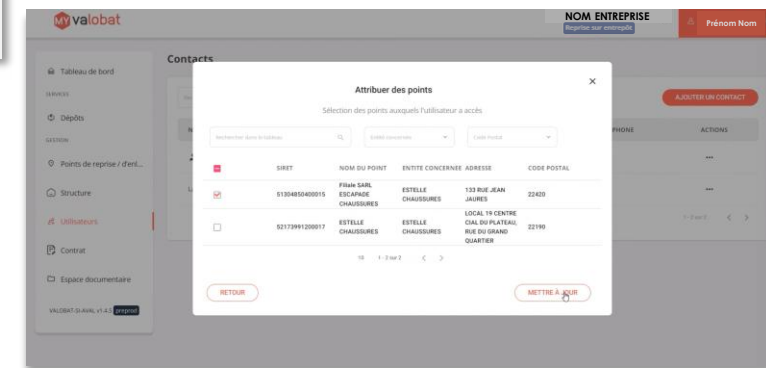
MY valobat

NOM ENTREPRISE
Reprise sur entrepôt

Prénom Nom

Tableau de bord
SERVICES
Dépôts
GESTION
Points de reprise / d'enl...
Structure
Utilisateurs
Contrat
Espace documentaire
VALOBAT-SI-AVAL v1.4.3 preprod

Contacts

AJOUTER UN CONTACT
PHONE
ACTIONS

Attribuer des points
Sélection des points auxquels l'utilisateur a accès

Rechercher dans le tableau
Entité concernée
Code Postal

| | SIRET | NOM DU POINT | ENTITE CONCERNEE | ADRESSE | CODE POSTAL |
|---|---|---|---|---|---|
| ☑ | 51304850400015 | Filiale SARL ESCAPADE CHAUSSURES | ESTELLE CHAUSSURES | 133 RUE JEAN JAURES | 22420 |
| ☐ | 52173991200017 | ESTELLE CHAUSSURES | ESTELLE CHAUSSURES | LOCAL 19 CENTRE CIAL DU PLATEAU, RUE DU GRAND QUARTIER | 22190 |

10 1 - 2 sur 2

RETOUR
METTRE À JOUR